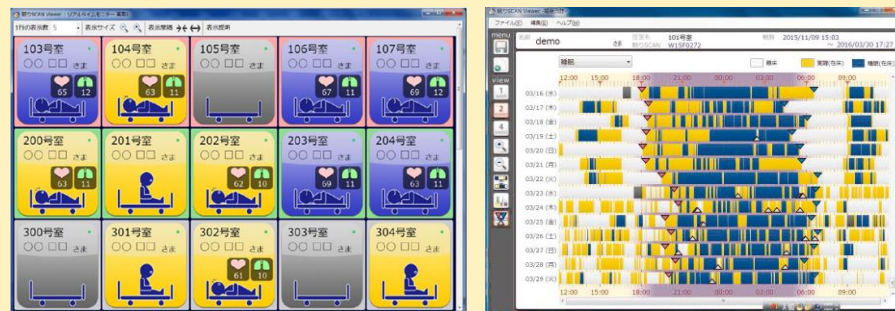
眠りSCAN viewer

1行の表示数 5

表示サイズ

表示間隔

表示説明

103号室

○○ □□ さま

65 12

104号室

○○ □□ さま

63 11

105号室

106号室

○○ □□ さま

67 11

107号室

○○ □□ さま

69 12

200号室

○○ □□ さま

63 11

201号室

○○ □□ さま

202号室

○○ □□ さま

62 10

203号室

○○ □□ さま

69 11

204号室

○○ □□ さま

300号室

○○ □□ さま

301号室

○○ □□ さま

302号室

○○ □□ さま

61 10

303号室

○○ □□ さま

304号室

○○ □□ さま

眠りSCAN viewer

ファイル(F) 編集(E) ヘルプ(H)

menu

view

demo さま

101号室

W19F0272

2015/11/09 15:03

～ 2016/03/30 17:27

睡眠

離床

覚醒(在床)

睡眠(在床)

12:00 15:00 18:00 21:00 00:00 03:00 06:00 09:00

03/16 (水)

03/17 (木)

03/18 (金)

03/19 (土)

03/20 (日)

03/21 (月)

03/22 (火)

03/23 (水)

03/24 (木)

03/25 (金)

03/26 (土)

03/27 (日)

03/28 (月)

03/29 (火)

12:00 15:00 18:00 21:00 00:00 03:00 06:00 09:00